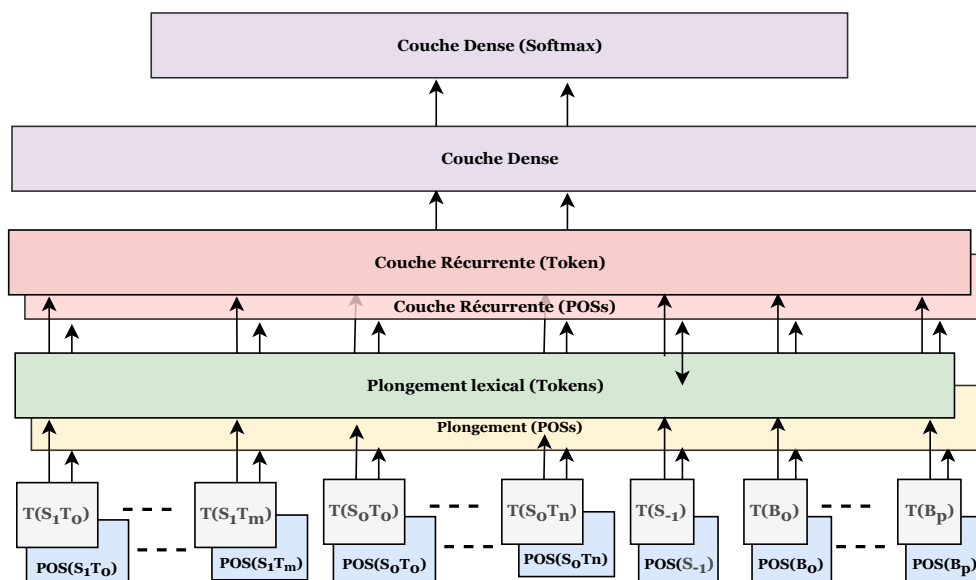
Couche Dense (Softmax)

Couche Dense

Couche Récurrente (Token)

Couche Récurrente (POSs)

Plongement lexical (Tokens)

Plongement (POSs)

$T(S_1T_0)$ $T(S_1T_m)$ $T(S_0T_0)$ $T(S_0T_n)$ $T(S_{-1})$ $T(B_0)$ $T(B_p)$

$POS(S_1T_0)$ $POS(S_1T_m)$ $POS(S_0T_0)$ $POS(S_0Tn)$ $POS(S_{-1})$ $POS(B_0)$ $POS(B_p)$